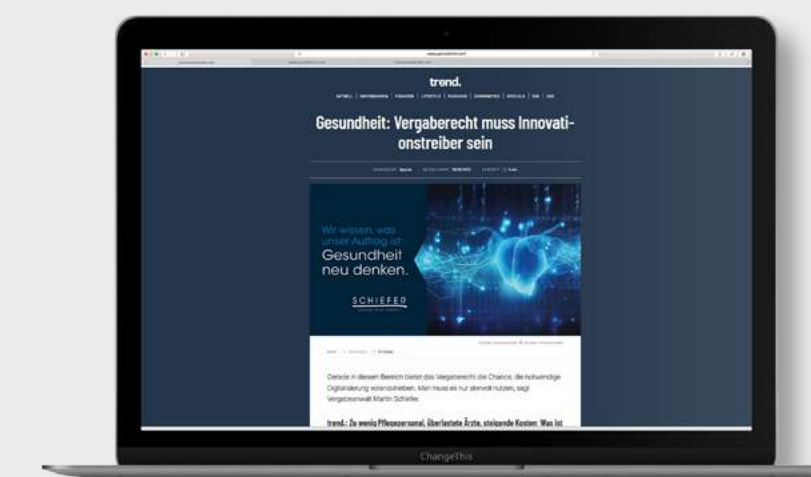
trend.

Gesundheit: Vergaberecht muss Innovationstreiber sein

Wir wissen, was unser Auftrag ist:
Gesundheit neu denken.

SCHIEFER

Gerade in diesem Bereich bietet das Vergaberecht die Chance, die notwendige Digitalisierung voranzutreiben. Man muss es nur sinnvoll nutzen, sagt Vergabeanwalt Martin Schiefer.

trend.: Zu wenig Pflegepersonal, überlastete Ärzte, steigende Kosten: Was ist

ChangeThis